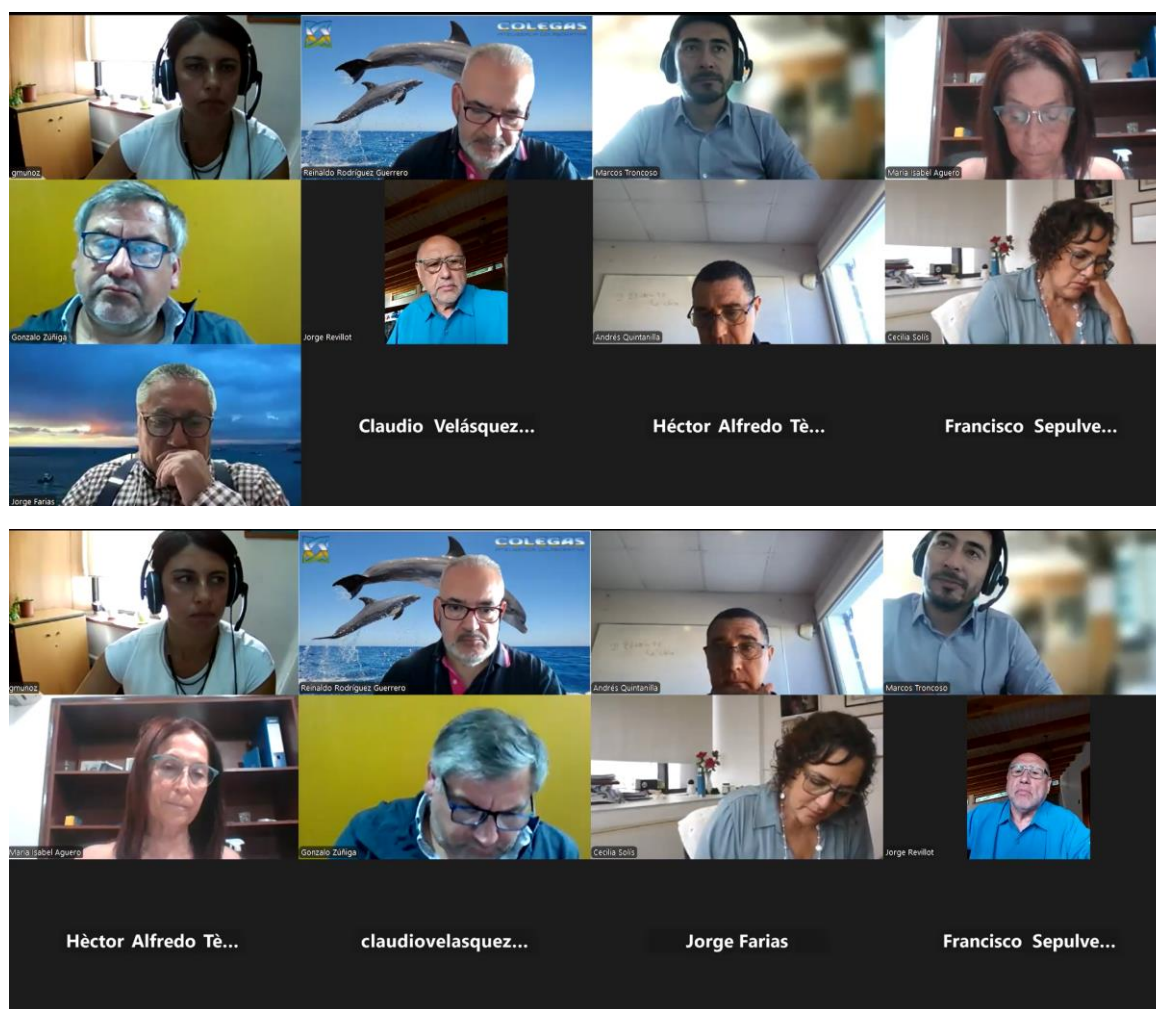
gmunoz

COLEGAS

Reinaldo Rodríguez Guerrero

Marcos Troncoso

María Isabel Aguero

Gonzalo Zúñiga

Jorge Revillot

Andrés Quintanilla

Cecilia Solís

Jorge Farias

Claudio Velásquez...

Héctor Alfredo Tè...

Francisco Sepulve...

gmunoz

COLEGAS

Reinaldo Rodríguez Guerrero

Andrés Quintanilla

Marcos Troncoso

María Isabel Aguero

Gonzalo Zúñiga

Cecilia Solís

Jorge Revillot

Hèctor Alfredo Tè...

claudiovelasquez...

Jorge Farias

Francisco Sepulve...